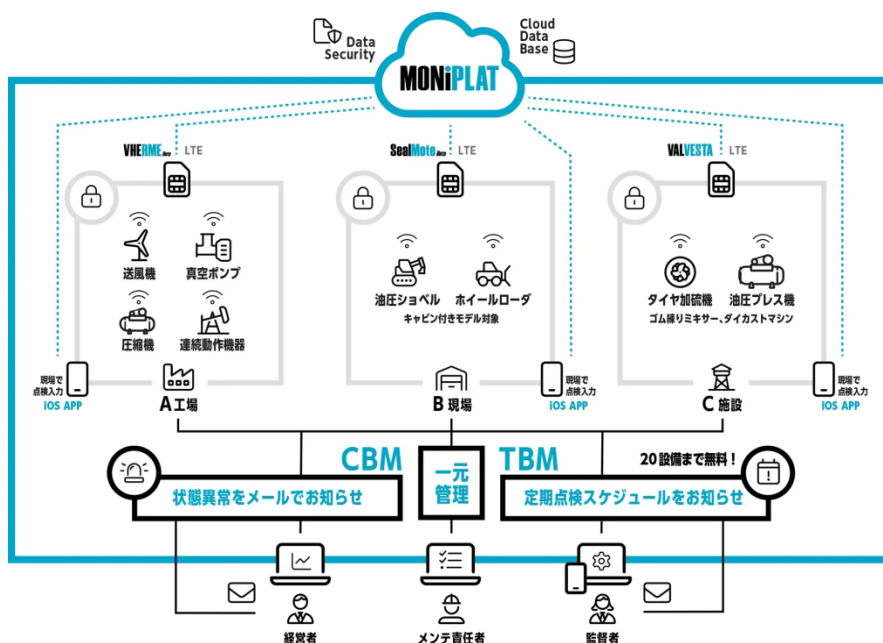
Data Security

Cloud Data Base

MONiPLAT

VHERME LTE

送風機

真空ポンプ

圧縮機

連続動作機器

現場で点検入力 iOS APP

A工場

SealMote LTE

油圧ショベル

ホイールローダ

キャビン付きモデル対象

B現場

現場で点検入力 iOS APP

VALVESTA LTE

タイヤ加硫機

油圧プレス機

ゴム練りミキサー、ダイカストマシン

C施設

現場で点検入力 iOS APP

CBM

状態異常をメールでお知らせ

一元管理

TBM

20設備まで無料！

定期点検スケジュールをお知らせ

経営者

メンテ責任者

監督者